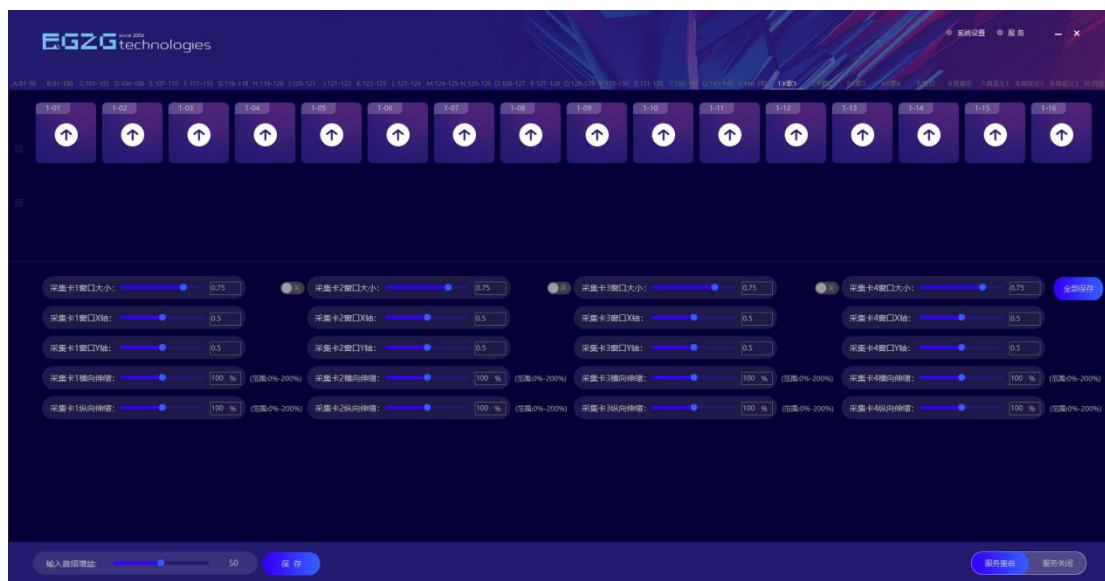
EGZG since 2006 technologies

系统设置 服务 – ×

A:81-90 B:91-100 C:101-103 D:104-106 E:107-110 F:111-115 G:116-118 H:119-120 I:120-121 J:121-122 K:122-123 L:123-124 M:124-125 N:125-126 O:126-127 P:127-128 Q:128-129 R:129-130 S:131-135 T:136-140 U:141-145 V:146-150 1:X图1 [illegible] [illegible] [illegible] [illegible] 6:频道炸 7:自定义1 8:自定义2 9:自定义3 10:自选

1-01 1-02 1-03 1-04 1-05 1-06 1-07 1-08 1-09 1-10 1-11 1-12 1-13 1-14 1-15 1-16

采集卡1窗口大小: 0.75 采集卡2窗口大小: 0.75 采集卡3窗口大小: 0.75 采集卡4窗口大小: 0.75 全部保存

采集卡1窗口X轴: 0.5 采集卡2窗口X轴: 0.5 采集卡3窗口X轴: 0.5 采集卡4窗口X轴: 0.5

采集卡1窗口Y轴: 0.5 采集卡2窗口Y轴: 0.5 采集卡3窗口Y轴: 0.5 采集卡4窗口Y轴: 0.5

采集卡1横向伸缩: 100 % (范围:0%-200%) 采集卡2横向伸缩: 100 % (范围:0%-200%) 采集卡3横向伸缩: 100 % (范围:0%-200%) 采集卡4横向伸缩: 100 % (范围:0%-200%)

采集卡1纵向伸缩: 100 % (范围:0%-200%) 采集卡2纵向伸缩: 100 % (范围:0%-200%) 采集卡3纵向伸缩: 100 % (范围:0%-200%) 采集卡4纵向伸缩: 100 % (范围:0%-200%)

输入音频增益: 50 保存

服务重启 服务关闭